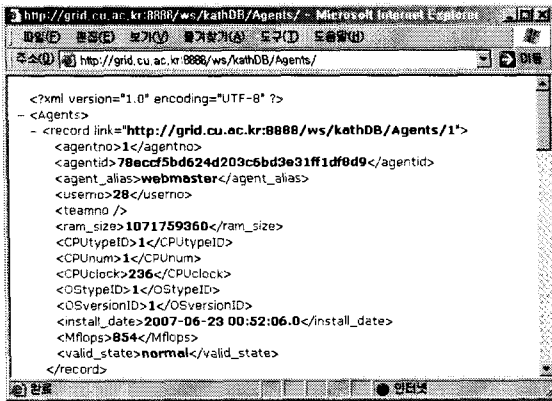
http://grid.cu.ac.kr:8888/ws/kathDB/Agents/ - Microsoft Internet Explorer

파일(F) 편집(E) 보기(V) 즐겨찾기(A) 도구(T) 도움말(H)

주소(D) http://grid.cu.ac.kr:8888/ws/kathDB/Agents/ 이동

<?xml version="1.0" encoding="UTF-8" ?>
- <Agents>
- <record link="http://grid.cu.ac.kr:8888/ws/kathDB/Agents/1">
<agentno>1</agentno>
<agentid>78eccf5bd624d203c6bd3e31ff1df8d9</agentid>
<agent_alias>webmaster</agent_alias>
<userno>28</userno>
<teamno />
<ram_size>1071759360</ram_size>
<CPUtypeID>1</CPUtypeID>
<CPUnum>1</CPUnum>
<CPUclock>236</CPUclock>
<OStypeID>1</OStypeID>
<OSversionID>1</OSversionID>
<install_date>2007-06-23 00:52:06.0</install_date>
<Mflops>854</Mflops>
<valid_state>normal</valid_state>
</record>

완료 인터넷